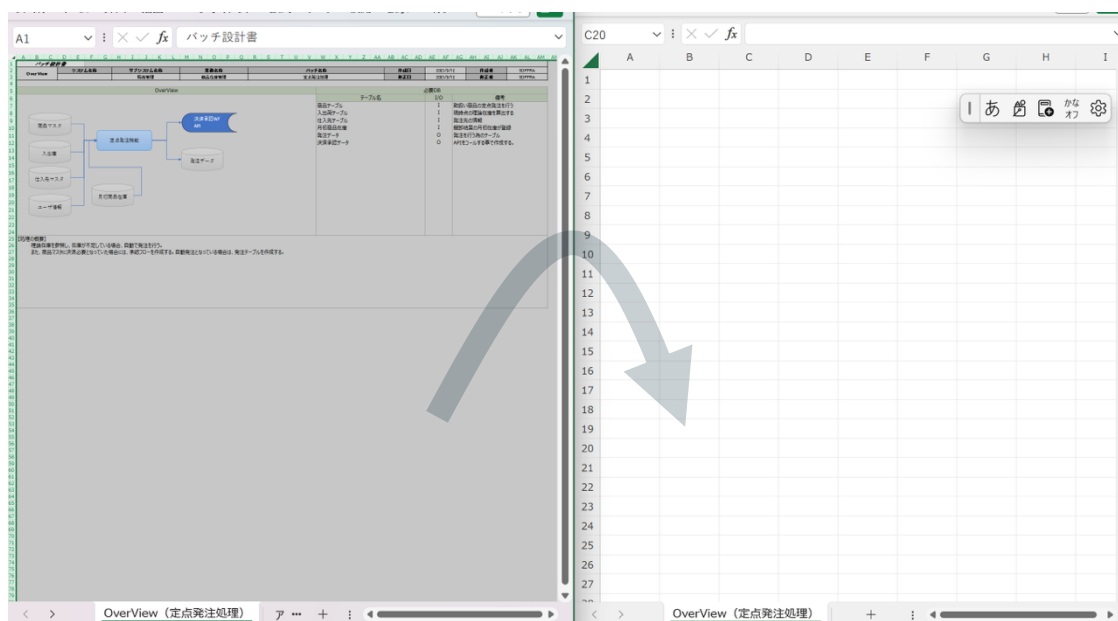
A1 $f_x$ バッチ設計書

バッチ設計書

OverView

OverView

必要DB

| テーブル名 | I/O | 備考 |
|---|---|---|
| 商品テーブル | I | 取扱い商品の定点発注を行う |
| 入出庫テーブル | I | 現時点の理論在庫を算出する |
| 仕入先テーブル | I | 発注先の情報 |
| 月初在庫台帳 | I | 棚卸結果の月初在庫が登録 |
| 発注データ | O | 発注を行う為のテーブル |
| 決済承認データ | O | APIをコールする事で作成する。 |

商品マスタ

入庫

仕入先マスタ

ユーザ情報

定点発注機能

月初在庫台帳

決済承認Ref API

発注データ

【処理の概要】

OverView（定点発注処理）

C20 $f_x$

| | A | B | C | D | E | F | G | H | I |
|---|---|---|---|---|---|---|---|---|---|
| 1 | | | | | | | | | |
| 2 | | | | | | | | | |
| 3 | | | | | | | | | |
| 4 | | | | | | | | | |
| 5 | | | | | | | | | |
| 6 | | | | | | | | | |
| 7 | | | | | | | | | |
| 8 | | | | | | | | | |
| 9 | | | | | | | | | |
| 10 | | | | | | | | | |
| 11 | | | | | | | | | |
| 12 | | | | | | | | | |
| 13 | | | | | | | | | |
| 14 | | | | | | | | | |
| 15 | | | | | | | | | |
| 16 | | | | | | | | | |
| 17 | | | | | | | | | |
| 18 | | | | | | | | | |
| 19 | | | | | | | | | |
| 20 | | | | | | | | | |
| 21 | | | | | | | | | |
| 22 | | | | | | | | | |
| 23 | | | | | | | | | |
| 24 | | | | | | | | | |
| 25 | | | | | | | | | |
| 26 | | | | | | | | | |
| 27 | | | | | | | | | |

あ かな オフ

OverView（定点発注処理） +